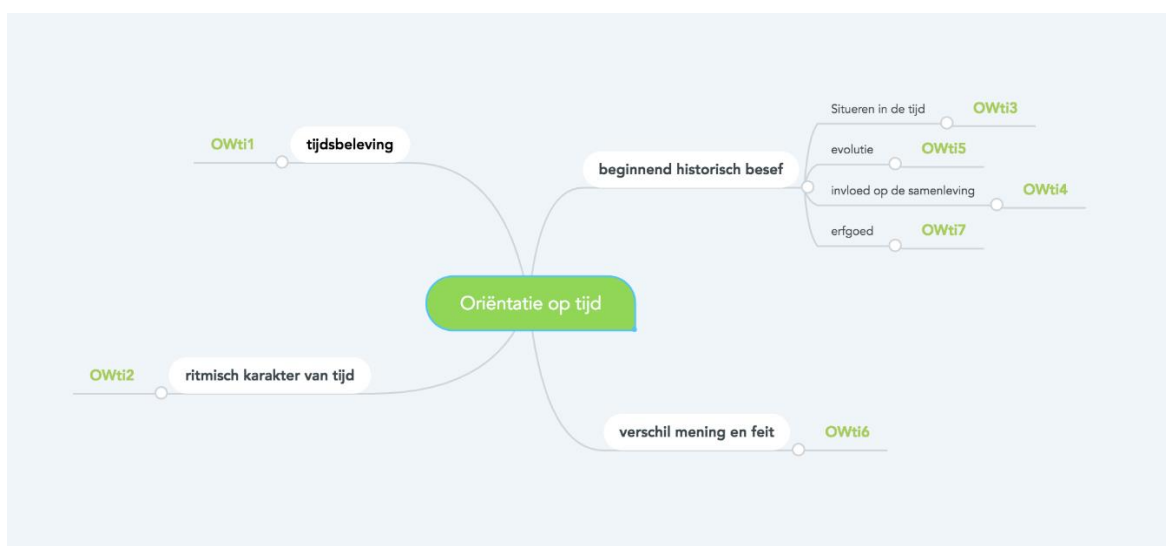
Oriëntatie op tijd

tijdsbeleving
OWti1

beginnend historisch besef
Situeren in de tijd
OWti3
evolutie
OWti5
invloed op de samenleving
OWti4
erfgoed
OWti7

ritmisch karakter van tijd
OWti2

verschil mening en feit
OWti6